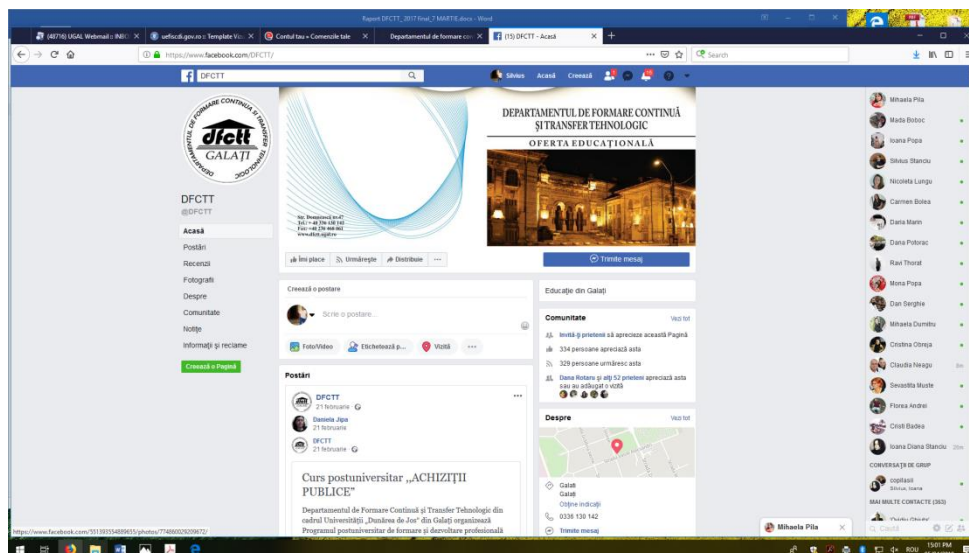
Raport DFCTT_2017 final_7 MARTIE.docx - Word

(48716) UGAL Webmail :: INBOX | uefiscdi.gov.ro :: Template Vizu | Contul tau » Comenzile tale | Departamentul de formare con | (15) DFCTT - Acasă

https://www.facebook.com/DFCTT/

Search

DFCTT

Silvius Acasă Creează

DEPARTAMENTUL DE FORMARE CONTINUA ŞI TRANSFER TEHNOLOGIC
dfctt
GALAŢI

DEPARTAMENTUL DE FORMARE CONTINUĂ ŞI TRANSFER TEHNOLOGIC

OFERTA EDUCAŢIONALĂ

Str. Domnească nr.47
Tel.: +40 336 130 142
Fax: +40 236 460 061
www.dfctt.ugal.ro

DFCTT
@DFCTT

Acasă
Postări
Recenzii
Fotografii
Despre
Comunitate
Notițe
Informații și reclame

Creează o Pagină

Îmi place | Urmărește | Distribuie | ...

Trimite mesaj

Creează o postare

Scrie o postare...

Foto/Video | Etichetează p... | Vizită | ...

Postări

DFCTT
21 februarie

Daniela Jipa
21 februarie

DFCTT
21 februarie

Curs postuniversitar „ACHIZIŢII PUBLICE"

Departamentul de Formare Continuă şi Transfer Tehnologic din cadrul Universității „Dunărea de Jos" din Galați organizează Programul postuniversitar de formare şi dezvoltare profesională

Educație din Galați

Comunitate Vezi tot

Invită-ți prietenii să aprecieze această Pagină
334 persoane apreciază asta
329 persoane urmăresc asta
Dana Rotaru și alți 52 prieteni apreciază asta sau au adăugat o vizită

Despre Vezi tot

Galați
Galați
Obține indicații
0336 130 142
Trimite mesaj

Mihaela Pila
Mada Boboc
Ioana Popa
Silvius Stanciu
Nicoleta Lungu
Carmen Bolea
Dana Marin
Dana Potorac
Ravi Thorat
Mona Popa
Dan Serghie
Mihaela Dumitru
Cristina Obreja
Claudia Neagu 8m
Sevastita Muste
Florea Andrei
Cristi Badea
Ioana Diana Stanciu 26m

CONVERSAȚII DE GRUP
copilasii
Silvius, Ioana

MAI MULTE CONTACTE (363)

Caută

Mihaela Pila

https://www.facebook.com/501393554889655/photos/774860029209672/

15:01 PM
ROU